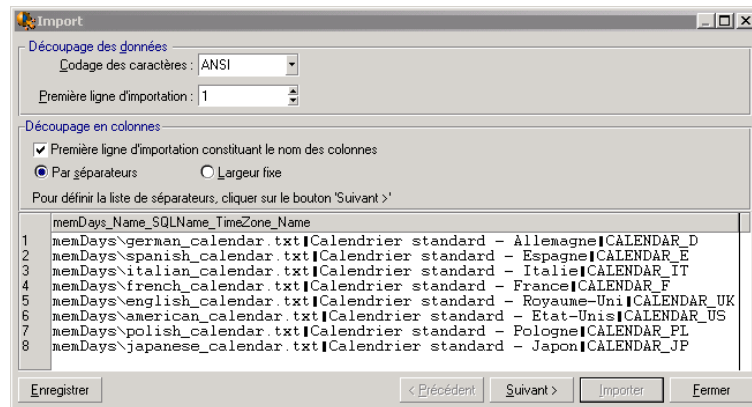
Import

Découpage des données

Codage des caractères : ANSI

Première ligne d'importation : 1

Découpage en colonnes

Première ligne d'importation constituant le nom des colonnes

Par séparateurs

Largeur fixe

Pour définir la liste de séparateurs, cliquer sur le bouton 'Suivant >'

| | memDays_Name_SQLName_TimeZone_Name |
|---|---|
| 1 | memDays\german_calendar.txt▌Calendrier standard - Allemagne▌CALENDAR_D |
| 2 | memDays\spanish_calendar.txt▌Calendrier standard - Espagne▌CALENDAR_E |
| 3 | memDays\italian_calendar.txt▌Calendrier standard - Italie▌CALENDAR_IT |
| 4 | memDays\french_calendar.txt▌Calendrier standard - France▌CALENDAR_F |
| 5 | memDays\english_calendar.txt▌Calendrier standard - Royaume-Uni▌CALENDAR_UK |
| 6 | memDays\american_calendar.txt▌Calendrier standard - Etat-Unis▌CALENDAR_US |
| 7 | memDays\polish_calendar.txt▌Calendrier standard - Pologne▌CALENDAR_PL |
| 8 | memDays\japanese_calendar.txt▌Calendrier standard - Japon▌CALENDAR_JP |

Enregistrer

< Précédent

Suivant >

Importer

Fermer